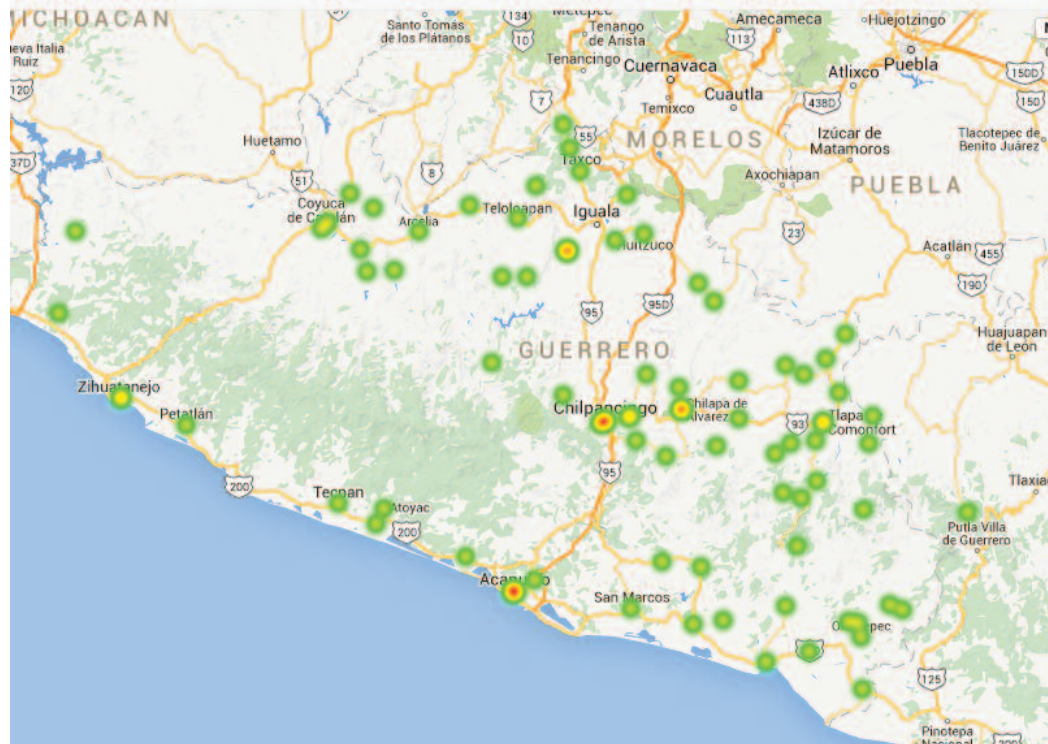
MICHOACAN
Nueva Italia
Ruiz
120
37D
Santo Tomás de los Plátanos
134
Metepec
10
Tenango de Arista
Tenancingo
Cuernavaca
Amecameca
113
Huejotzingo
Atlixco
Puebla
150D
150
Temixco
Cuautla
438D
Izúcar de Matamoros
Tlacotepec de Benito Juárez
MORELOS
55
7
Huetamo
51
8
Taxco
Axochiapan
PUEBLA
Coyuca de Catalán
Arcelia
Teloloapan
Iguala
Huitzuco
23
Acatlán
455
190
95
95D
Huajuapan de León
GUERRERO
Zihuatanejo
Petatlán
Chilpancingo
Chilapa de Álvarez
93
Tlapa de Comonfort
95
200
Tecpan
Atoyac
200
Tlaxiaco
Putla Villa de Guerrero
Acapulco
San Marcos
Ometepec
125
Pinotepa Nacional